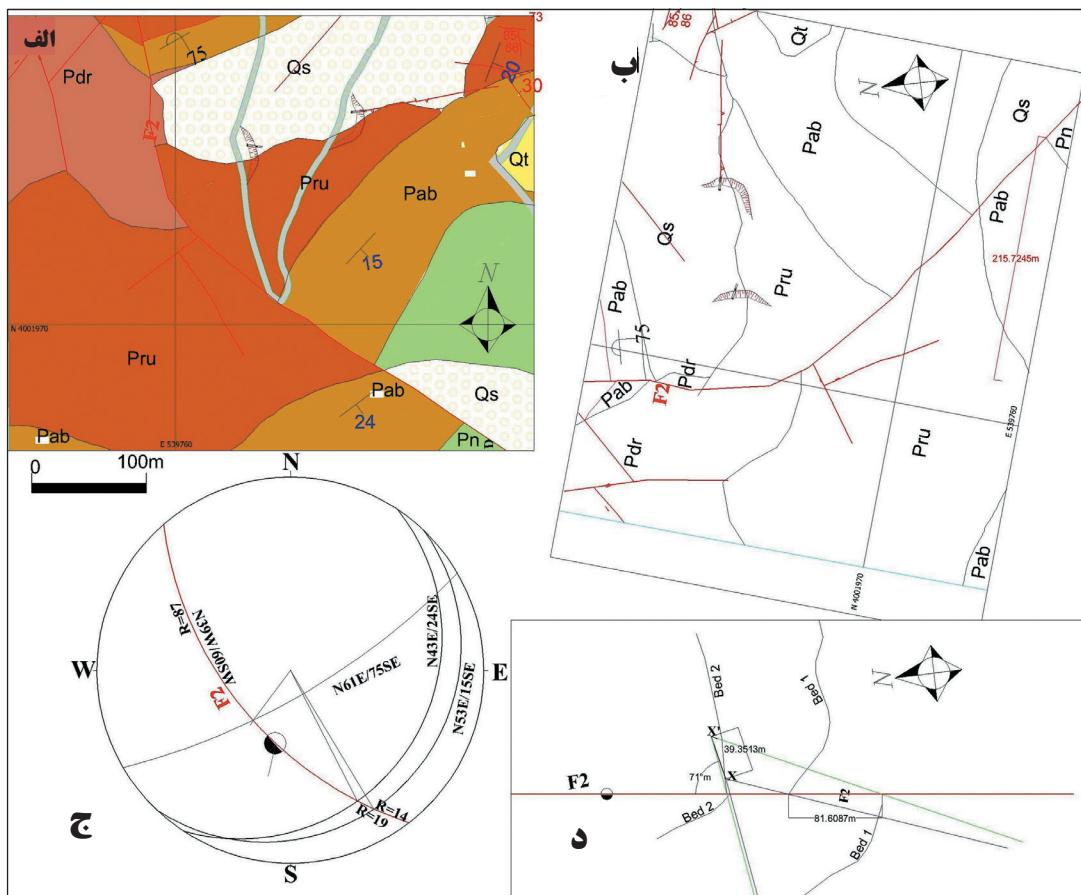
الف
73
85
88
75
Pdr
Qs
20
30
F2
Qt
Pru
Pab
15
N
N 4001970
Pru
Pab
24
Qs
Pab
E 539760
Pn
0
100m

ب
85
86
Qt
N
Pab
Qs
Pn
Pab
Qs
215.7245m
Pab
Pru
75
Pab
Pdr
F2
Pdr
Pru
E 539760
N 4001970
Pab

N
W
E
S
R=87
N39W/60SW
F2
N61E/75SE
N43E/24SE
N53E/15SE
R=14
R=19
ج

N
Bed 2
Bed 1
X'
39.3513m
71°m
X
F2
F2
Bed 2
81.6087m
Bed 1
د